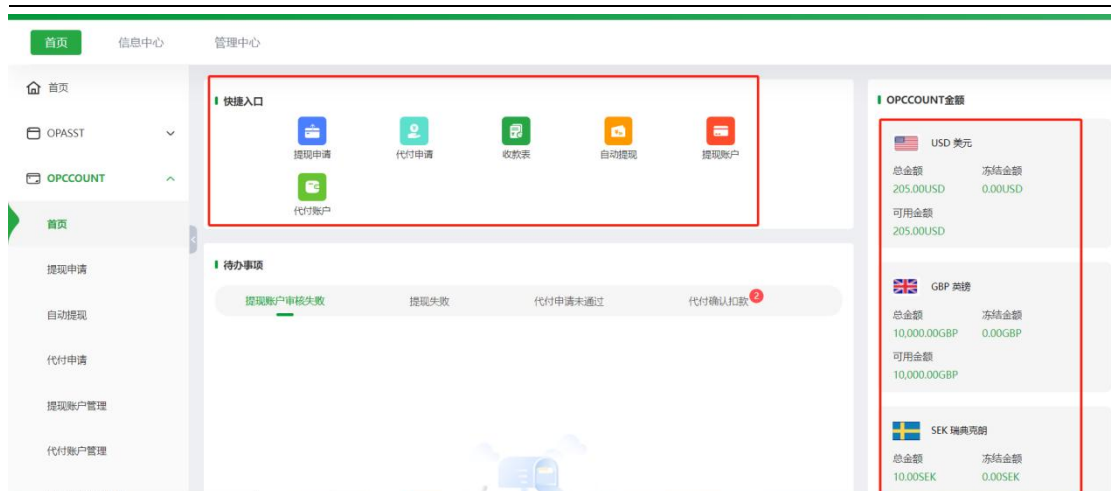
首页 信息中心 管理中心

首页

OPASST

OPCCOUNT

首页

提现申请

自动提现

代付申请

提现账户管理

代付账户管理

快捷入口

提现申请 代付申请 收款表 自动提现 提现账户

代付账户

待办事项

提现账户审核失败 提现失败 代付申请未通过 代付确认扣款 2

OPCCOUNT金额

USD 美元
总金额 205.00USD
冻结金额 0.00USD
可用金额 205.00USD

GBP 英镑
总金额 10,000.00GBP
冻结金额 0.00GBP
可用金额 10,000.00GBP

SEK 瑞典克朗
总金额 10.00SEK
冻结金额 0.00SEK